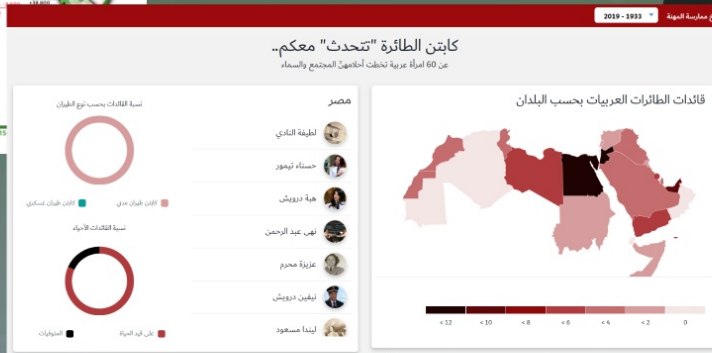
+38,800

ح ممارسة المهنة

2019 - 1933

كابتن الطائرة "تتحدث" معكم..

عن 60 امرأة عربية تخطت أحلامهنّ المجتمع والسماء

قائدات الطائرات العربيات بحسب البلدان

< 12
< 10
< 8
< 6
< 4
< 2
0

مصر

لطيفة النادي
حسناء تيمور
هبة درويش
نهى عبد الرحمن
عزيزة محرم
نيفين درويش
ليندا مسعود

نسبة القائدات بحسب نوع الطيران

كابتن طيران مدني
كابتن طيران عسكري

نسبة القائدات الأحياء

على قيد الحياة
المتوفيات